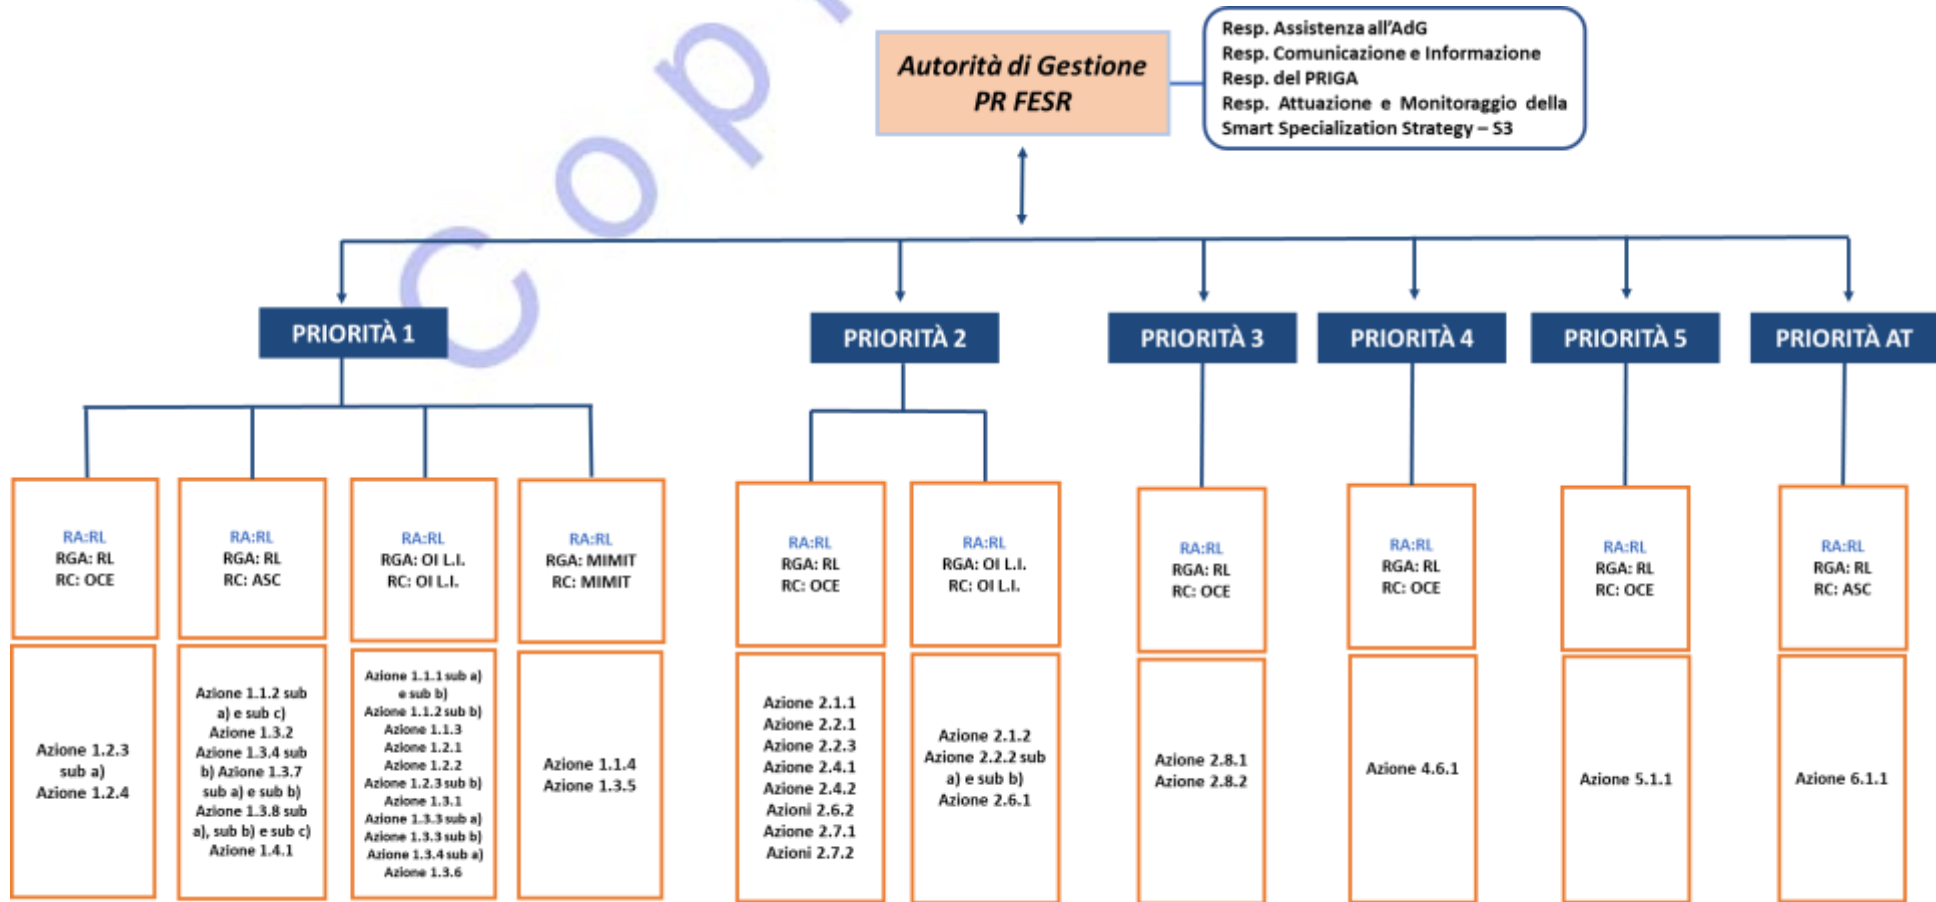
Autorità di Gestione PR FESR

Resp. Assistenza all'AdG
Resp. Comunicazione e Informazione
Resp. del PRIGA
Resp. Attuazione e Monitoraggio della Smart Specialization Strategy – S3

PRIORITÀ 1

RA:RL
RGA: RL
RC: OCE

Azione 1.2.3 sub a)
Azione 1.2.4

RA:RL
RGA: RL
RC: ASC

Azione 1.1.2 sub a) e sub c)
Azione 1.3.2
Azione 1.3.4 sub b) Azione 1.3.7 sub a) e sub b)
Azione 1.3.8 sub a), sub b) e sub c)
Azione 1.4.1

RA:RL
RGA: OI L.I.
RC: OI L.I.

Azione 1.1.1 sub a) e sub b)
Azione 1.1.2 sub b)
Azione 1.1.3
Azione 1.2.1
Azione 1.2.2
Azione 1.2.3 sub b)
Azione 1.3.1
Azione 1.3.3 sub a)
Azione 1.3.3 sub b)
Azione 1.3.4 sub a)
Azione 1.3.6

RA:RL
RGA: MIMIT
RC: MIMIT

Azione 1.1.4
Azione 1.3.5

PRIORITÀ 2

RA:RL
RGA: RL
RC: OCE

Azione 2.1.1
Azione 2.2.1
Azione 2.2.3
Azione 2.4.1
Azione 2.4.2
Azioni 2.6.2
Azione 2.7.1
Azioni 2.7.2

RA:RL
RGA: OI L.I.
RC: OI L.I.

Azione 2.1.2
Azione 2.2.2 sub a) e sub b)
Azione 2.6.1

PRIORITÀ 3

RA:RL
RGA: RL
RC: OCE

Azione 2.8.1
Azione 2.8.2

PRIORITÀ 4

RA:RL
RGA: RL
RC: OCE

Azione 4.6.1

PRIORITÀ 5

RA:RL
RGA: RL
RC: OCE

Azione 5.1.1

PRIORITÀ AT

RA:RL
RGA: RL
RC: ASC

Azione 6.1.1